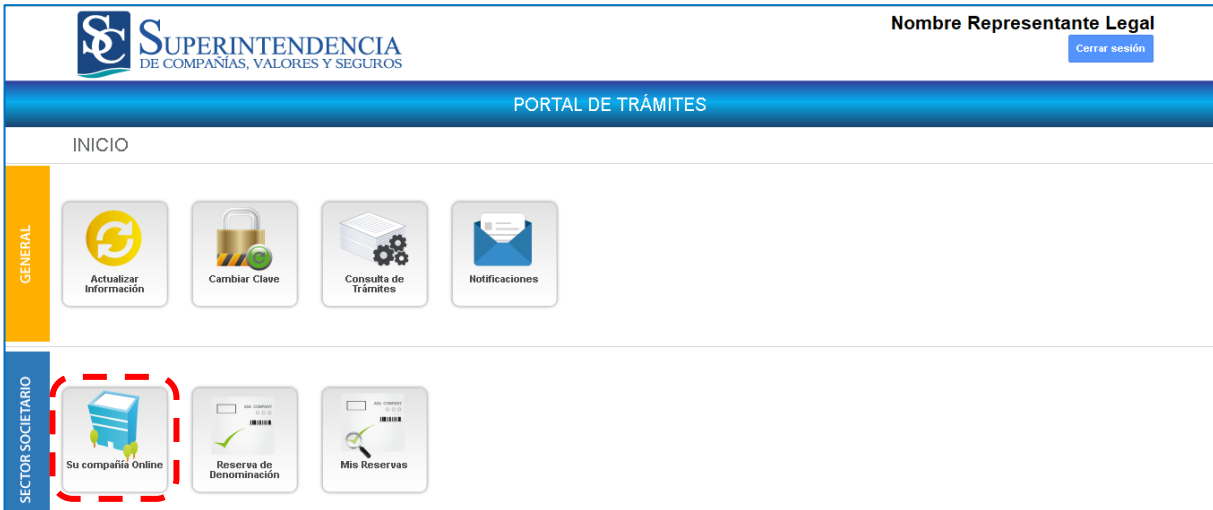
SC SUPERINTENDENCIA DE COMPAÑÍAS, VALORES Y SEGUROS

Nombre Representante Legal

Cerrar sesión

PORTAL DE TRÁMITES

INICIO

GENERAL

Actualizar Información

Cambiar Clave

Consulta de Trámites

Notificaciones

SECTOR SOCIETARIO

Su compañía Online

Reserva de Denominación

Mis Reservas